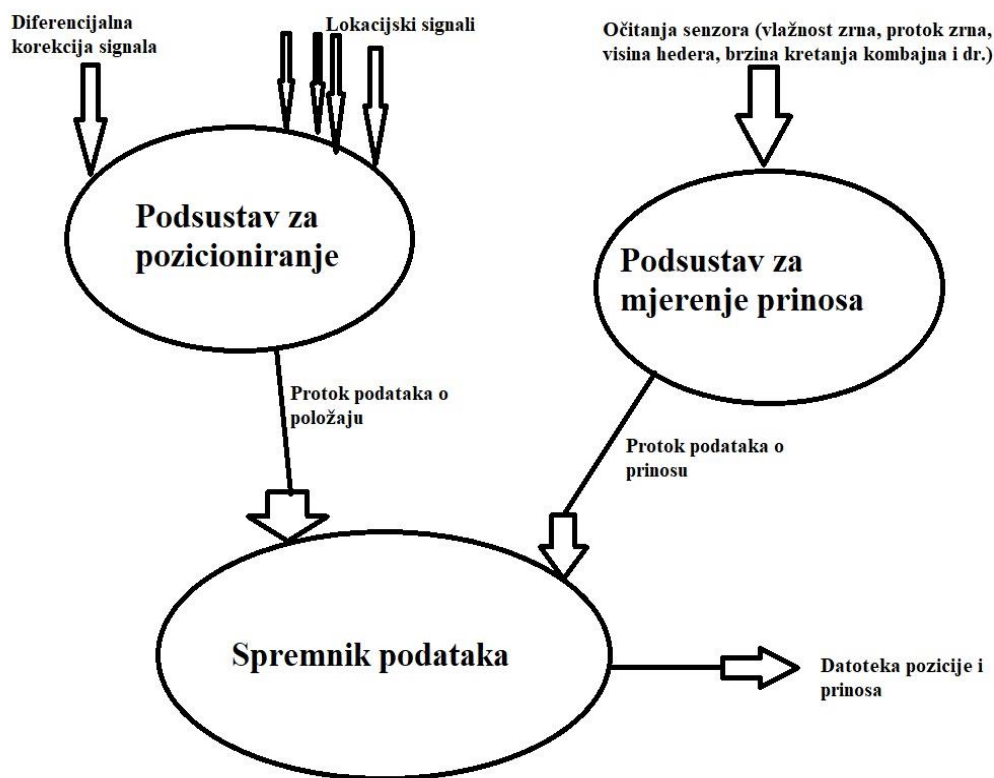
Diferencijalna korekcija signala

Lokacijski signali

Očitanja senzora (vlažnost zrna, protok zrna, visina hedera, brzina kretanja kombajna i dr.)

Podsustav za pozicioniranje

Podsustav za mjerenje prinosa

Protok podataka o položaju

Protok podataka o prinosu

Spremnik podataka

Datoteka pozicije i prinosa